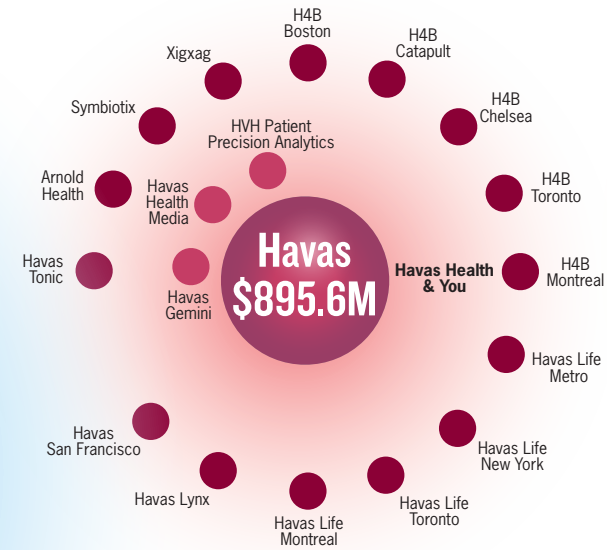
H4B Boston

H4B Catapult

H4B Chelsea

H4B Toronto

H4B Montreal

Havas Life Metro

Havas Life New York

Havas Life Toronto

Havas Life Montreal

Havas Lynx

Havas San Francisco

Havas Tonic

Arnold Health

Symbiotix

Xigxag

HVH Patient Precision Analytics

Havas Health Media

Havas Gemini

Havas $895.6M

Havas Health & You